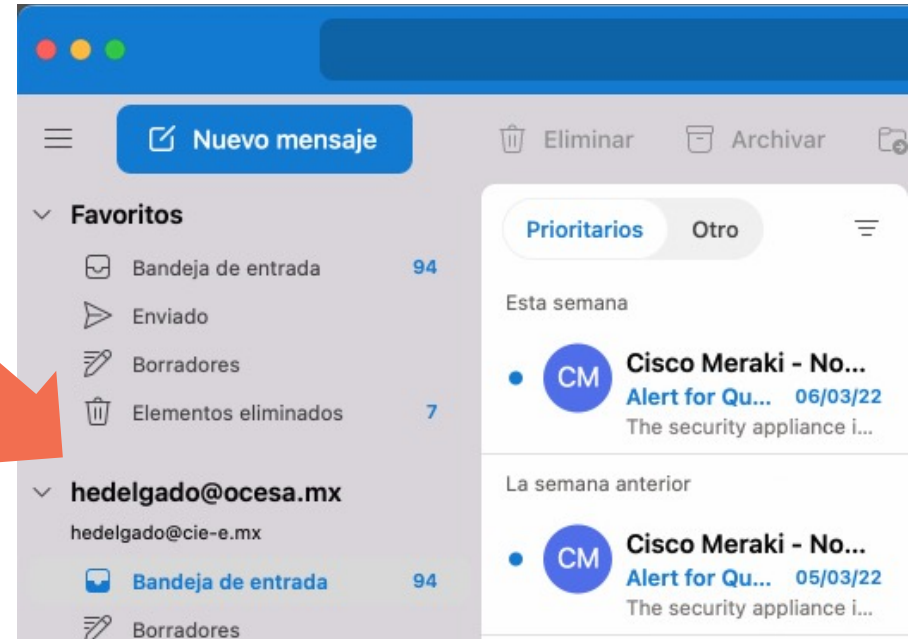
Nuevo mensaje

Eliminar

Archivar

Favoritos

Bandeja de entrada 94

Enviado

Borradores

Elementos eliminados 7

hedelgado@ocesa.mx

hedelgado@cie-e.mx

Bandeja de entrada 94

Borradores

Prioritarios

Otro

Esta semana

CM

Cisco Meraki - No...

Alert for Qu... 06/03/22

The security appliance i...

La semana anterior

CM

Cisco Meraki - No...

Alert for Qu... 05/03/22

The security appliance i...